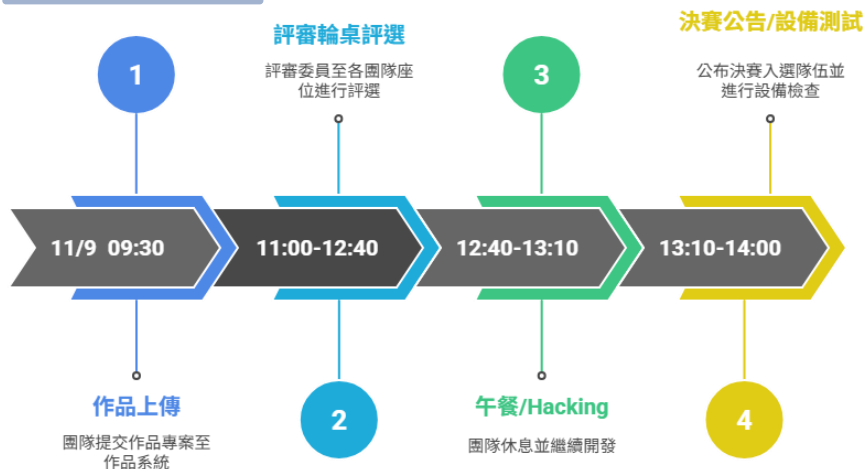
評審輪桌評選

評審委員至各團隊座位進行評選

決賽公告/設備測試

公布決賽入選隊伍並進行設備檢查

1

3

11/9 09:30

11:00-12:40

12:40-13:10

13:10-14:00

作品上傳

團隊提交作品專案至作品系統

2

午餐/Hacking

團隊休息並繼續開發

4